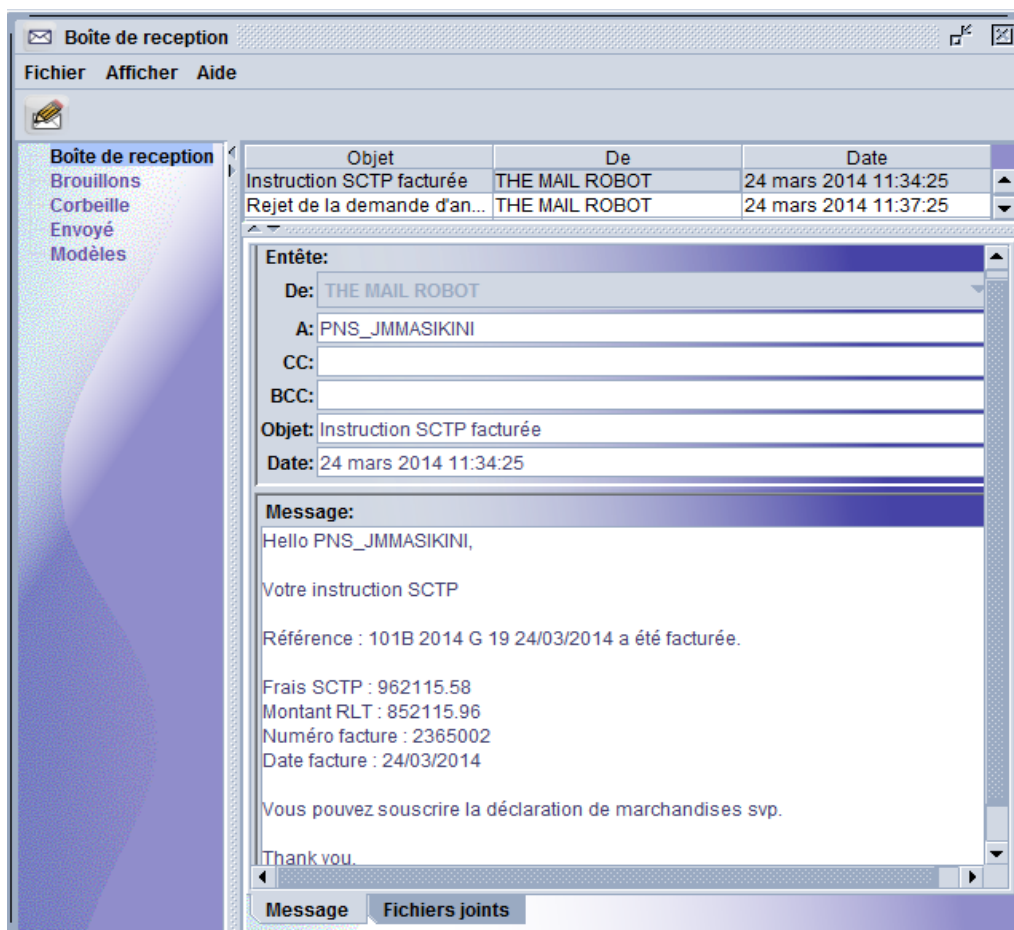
Boîte de reception

Fichier Afficher Aide

Boîte de reception
Brouillons
Corbeille
Envoyé
Modèles

| Objet | De | Date |
|---|---|---|
| Instruction SCTP facturée | THE MAIL ROBOT | 24 mars 2014 11:34:25 |
| Rejet de la demande d'an... | THE MAIL ROBOT | 24 mars 2014 11:37:25 |

Entête:
De: THE MAIL ROBOT
A: PNS_JMMASIKINI
CC:
BCC:
Objet: Instruction SCTP facturée
Date: 24 mars 2014 11:34:25

Message:
Hello PNS_JMMASIKINI,

Votre instruction SCTP

Référence : 101B 2014 G 19 24/03/2014 a été facturée.

Frais SCTP : 962115.58
Montant RLT : 852115.96
Numéro facture : 2365002
Date facture : 24/03/2014

Vous pouvez souscrire la déclaration de marchandises svp.

Thank you.

Message Fichiers joints